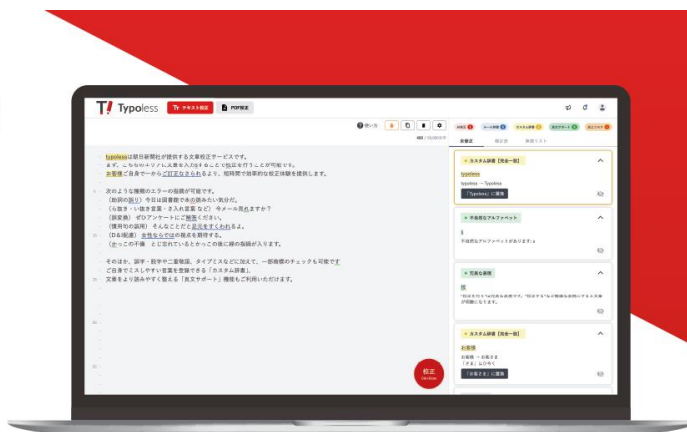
T! Typoless

テキスト校正

PDF校正

使い方

Typolessは朝日新聞社が提供する文章校正サービスです。
まず、こちらのエリアに文章を入力するとAIで校正を行うことが可能です。
お客様ご自身で一からご訂正なされるより、短時間で効率的な校正体験を提供します。

次のような種類のエラーの指摘が可能です。
（助詞の誤り）今日は図書館で本の読みたい気分だ。
（ら抜き・い抜き言葉・さ入れ言葉など）今メール見れますか？
（誤変換）ゼロアンケートにご贅意ください。
（慣用句の誤用）そんなことだと足元をすくわれるよ。
（D&滑道）全性ならではの視点を創出する。
（かっこの不備　とが忘れているとかっこの後に緑の指摘が入ります。

そのほか、誤字・脱字や二重敬語、タイプミスなどに加えて、一般表記のチェックも可能です。
ご自身でミスしやすい言葉を登録できる「カスタム辞書」。
文章をより読みやすく整える「真文サポート」機能もご利用いただけます。

校正

全指摘

カスタム辞書［完全一致］
typoless
typoless → Typoless
「Typoless」に置換

不自然なアルファベット
s
不自然なアルファベットがあります: s

冗長な表現
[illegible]

カスタム辞書［完全一致］
お客様
お客様 → お客さま
「さま」ひらがな
「お客さま」に置換